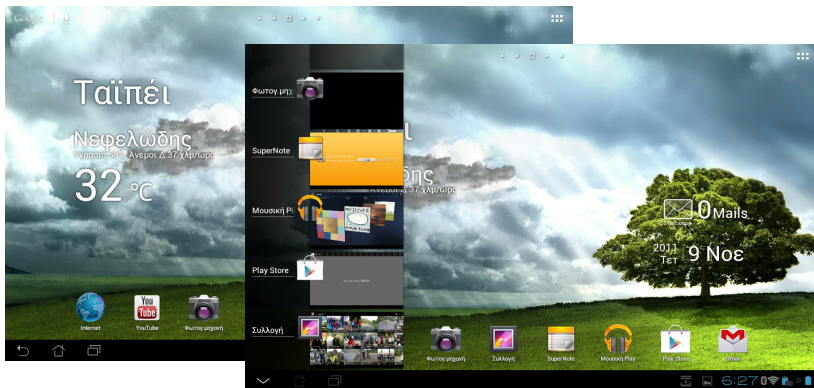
Google

Ταϊπέι

Νεφελώδης

Υγρασία 58% Άνεμοι Δ 37 χλμ/ωρα

32 °C

Internet

YouTube

Φωτογ.μηχανή

Φωτογ.μηχ

SuperNote

Μουσική Pl

Play Store

Συλλογή

Άνεμοι Δ 37 χλμ/ωρα

0 Mails

2011 Τετ

9 Νοε

Φωτογ.μηχανή

Συλλογή

SuperNote

Μουσική Play

Play Store

Gmail

6:27